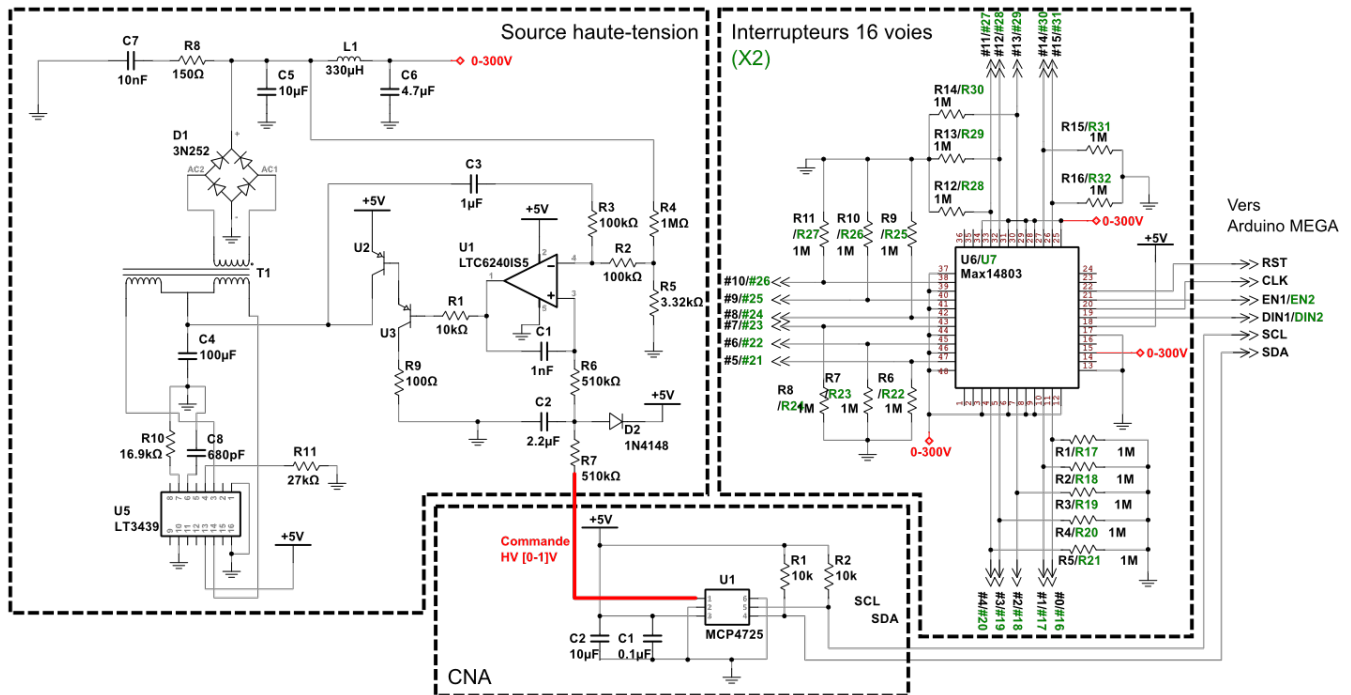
Source haute-tension

C7
10nF
R8
150Ω
C5
10µF
L1
330µH
C6
4.7µF
0-300V
D1
3N252
AC2
AC1
T1
C3
1µF
+5V
U2
+5V
U1
LTC6240IS5
R3
100kΩ
R4
1MΩ
R2
100kΩ
R5
3.32kΩ
R1
10kΩ
U3
C1
1nF
C4
100µF
R9
100Ω
R6
510kΩ
+5V
C2
2.2µF
D2
1N4148
R10
16.9kΩ
C8
680pF
R11
27kΩ
R7
510kΩ
U5
LT3439
+5V

Interrupteurs 16 voies
(X2)

#11/#27
#12/#28
#13/#29
#14/#30
#15/#31
R14/R30
1M
R13/R29
1M
R12/R28
1M
R15/R31
1M
R16/R32
1M
R11
/R27
1M
R10
/R26
1M
R9
/R25
1M
0-300V
+5V
U6/U7
Max14803
#10/#26
#9/#25
#8/#24
#7/#23
#6/#22
#5/#21
R8
/R24
R7
/R23
1M
R6
/R22
1M
0-300V
0-300V
R1/R17 1M
R2/R18 1M
R3/R19 1M
R4/R20 1M
R5/R21 1M
#4/#20
#3/#19
#2/#18
#1/#17
#0/#16

Vers
Arduino MEGA
RST
CLK
EN1/EN2
DIN1/DIN2
SCL
SDA

Commande
HV [0-1]V
+5V
U1
MCP4725
R1
10k
R2
10k
SCL
SDA
C2
10µF
C1
0.1µF
CNA